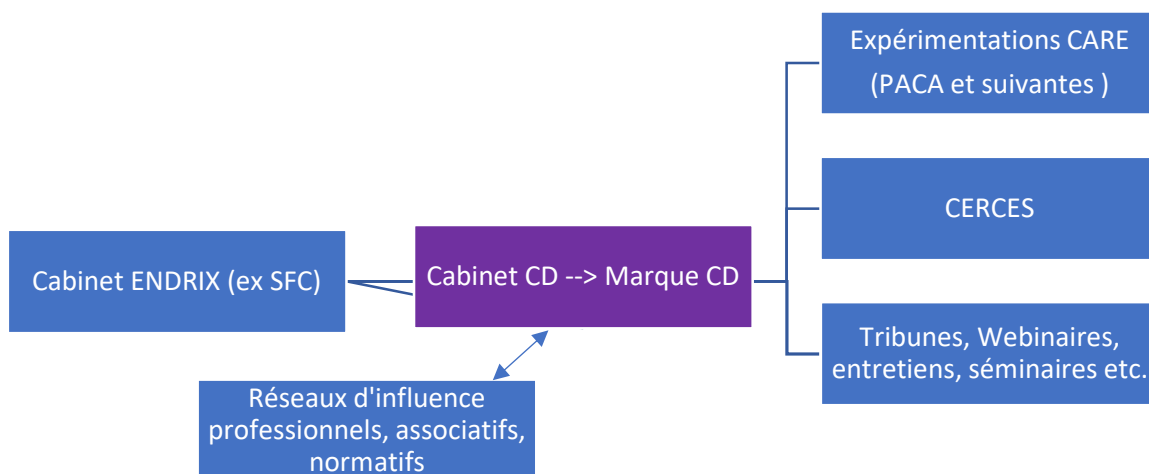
Expérimentations CARE (PACA et suivantes )

CERCES

Tribunes, Webinaires, entretiens, séminaires etc.

Cabinet ENDRIX (ex SFC)

Cabinet CD --> Marque CD

Réseaux d'influence professionnels, associatifs, normatifs